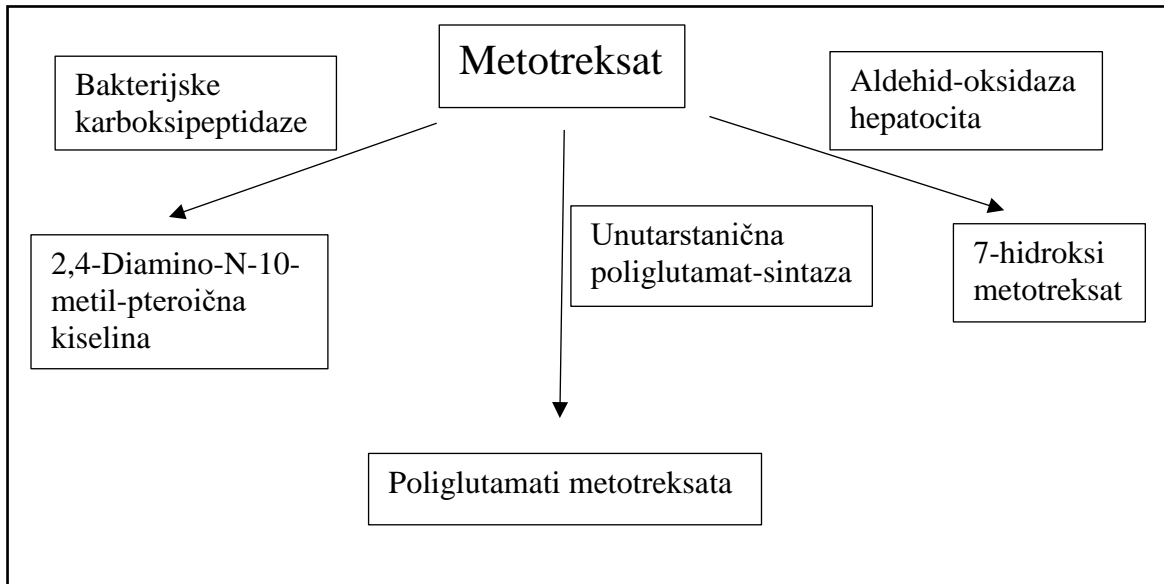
Metotreksat

Bakterijske karboksipeptidaze

Aldehid-oksidaza hepatocita

2,4-Diamino-N-10-metil-pteroična kiselina

Unutarstanična poliglutamat-sintaza

7-hidroksi metotreksat

Poliglutamati metotreksata